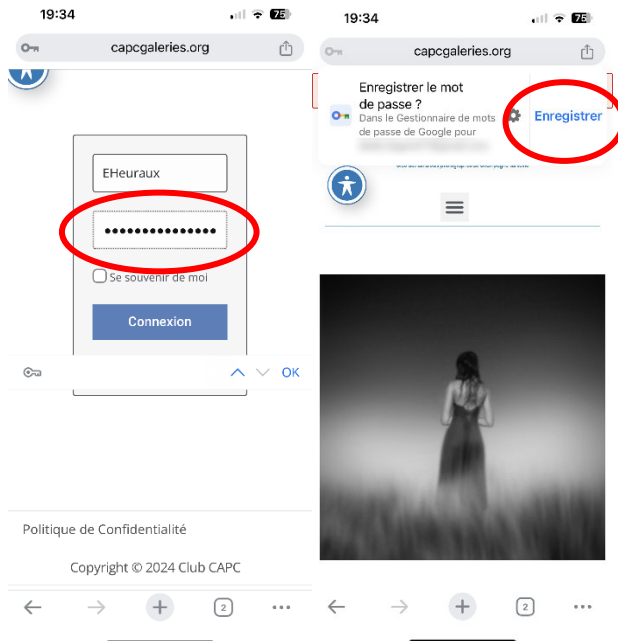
19:34

75

capcgaleries.org

EHeuraux

•••••••••••••••

Se souvenir de moi

Connexion

OK

Politique de Confidentialité

Copyright © 2024 Club CAPC

2

19:34

75

capcgaleries.org

Enregistrer le mot de passe ?

Dans le Gestionnaire de mots de passe de Google pour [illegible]

Enregistrer

2